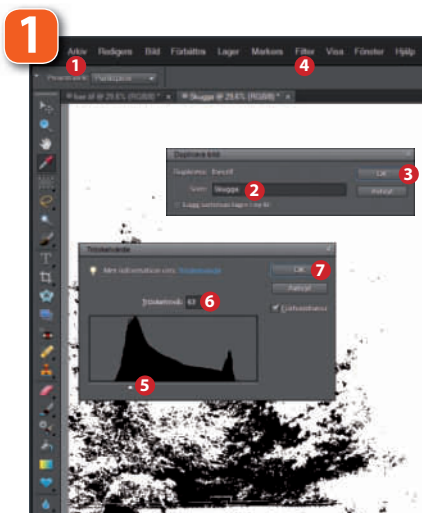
1

Arkiv 1 Redigera Bild Förbättra Lager Markera Filter 4 Visa Fönster Hjälp

Penselnamn: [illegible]

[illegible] @ 29,8% (RGB/8) * × Skugga @ 29,8% (RGB/8) * ×

Duplicera bild

Duplicera: Bakgrund

Som: Skugga 2

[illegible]

OK 3

Avbryt

Tröskelvärde

Mer information om: Tröskelvärde

Tröskelvärde: 63 6

OK 7

Avbryt

Förhandsvisa

5